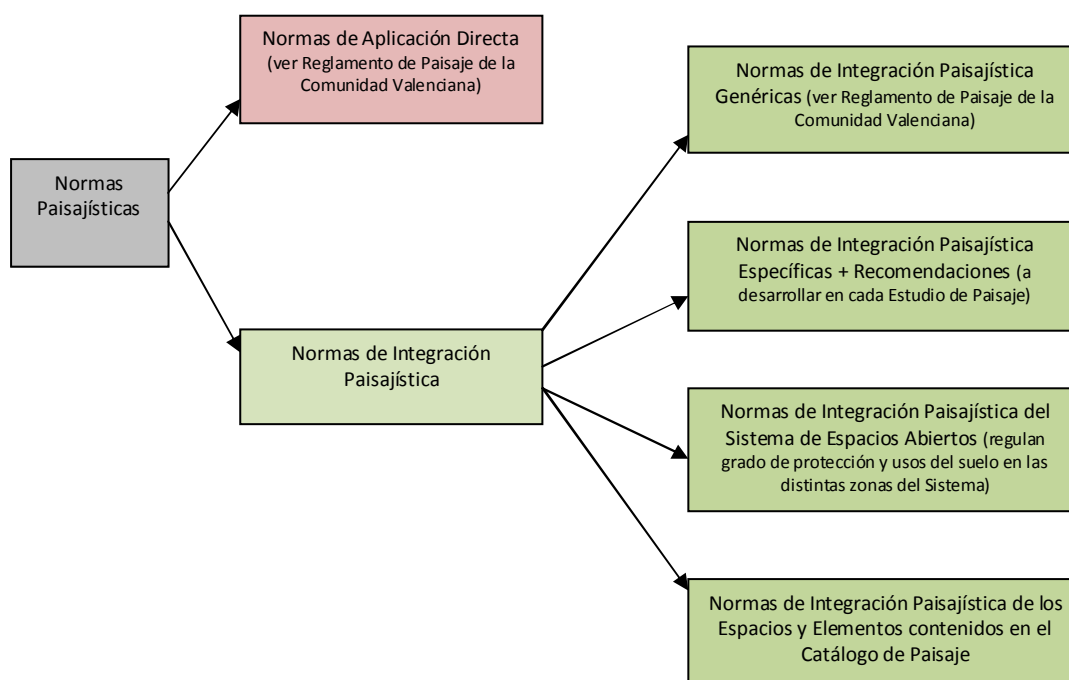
Normas Paisajísticas

Normas de Aplicación Directa (ver Reglamento de Paisaje de la Comunidad Valenciana)

Normas de Integración Paisajística

Normas de Integración Paisajística Genéricas (ver Reglamento de Paisaje de la Comunidad Valenciana)

Normas de Integración Paisajística Específicas + Recomendaciones (a desarrollar en cada Estudio de Paisaje)

Normas de Integración Paisajística del Sistema de Espacios Abiertos (regulan grado de protección y usos del suelo en las distintas zonas del Sistema)

Normas de Integración Paisajística de los Espacios y Elementos contenidos en el Catálogo de Paisaje